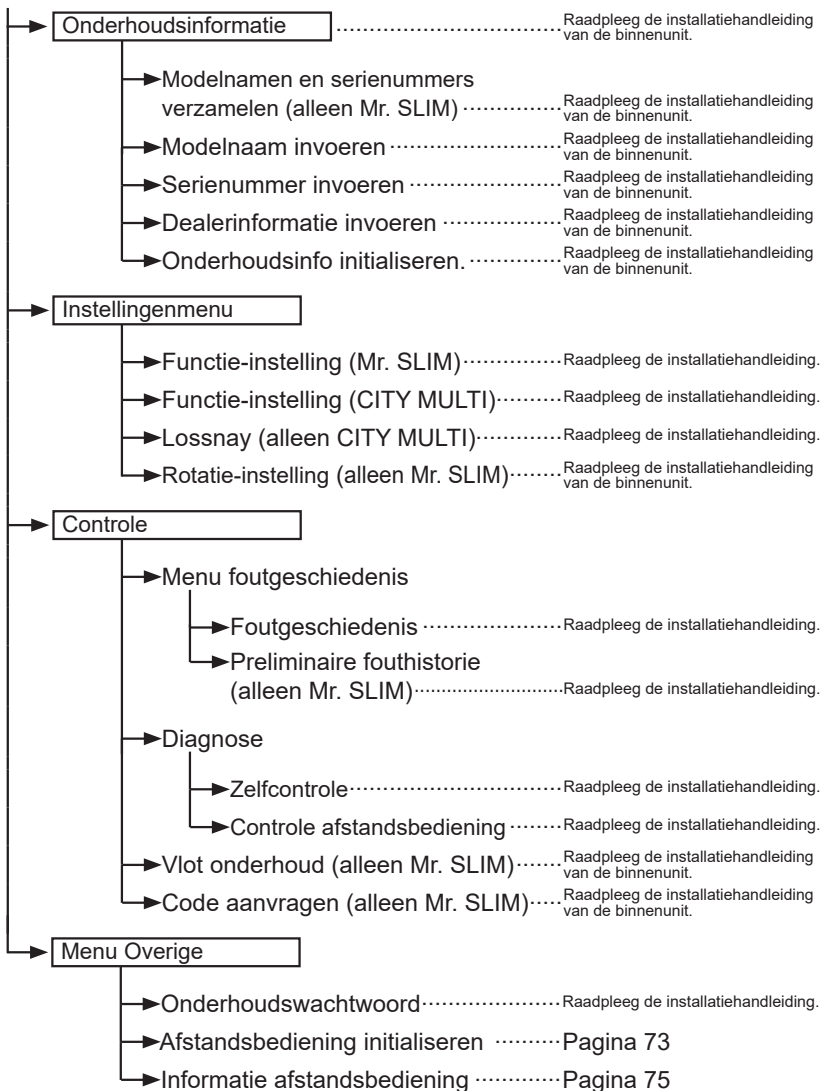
Onderhoudsinformatie ............ Raadpleeg de installatiehandleiding van de binnenunit.

Modelnamen en serienummers verzamelen (alleen Mr. SLIM) ............ Raadpleeg de installatiehandleiding van de binnenunit.

Modelnaam invoeren ............ Raadpleeg de installatiehandleiding van de binnenunit.

Serienummer invoeren ............ Raadpleeg de installatiehandleiding van de binnenunit.

Dealerinformatie invoeren ............ Raadpleeg de installatiehandleiding van de binnenunit.

Onderhoudsinfo initialiseren. ............ Raadpleeg de installatiehandleiding van de binnenunit.

Instellingenmenu

Functie-instelling (Mr. SLIM) ............ Raadpleeg de installatiehandleiding.

Functie-instelling (CITY MULTI) ............ Raadpleeg de installatiehandleiding.

Lossnay (alleen CITY MULTI) ............ Raadpleeg de installatiehandleiding.

Rotatie-instelling (alleen Mr. SLIM) ............ Raadpleeg de installatiehandleiding van de binnenunit.

Controle

Menu foutgeschiedenis

Foutgeschiedenis ............ Raadpleeg de installatiehandleiding.

Preliminaire fouthistorie (alleen Mr. SLIM) ............ Raadpleeg de installatiehandleiding.

Diagnose

Zelfcontrole ............ Raadpleeg de installatiehandleiding.

Controle afstandsbediening ............ Raadpleeg de installatiehandleiding.

Vlot onderhoud (alleen Mr. SLIM) ............ Raadpleeg de installatiehandleiding van de binnenunit.

Code aanvragen (alleen Mr. SLIM) ............ Raadpleeg de installatiehandleiding van de binnenunit.

Menu Overige

Onderhoudswachtwoord ............ Raadpleeg de installatiehandleiding.

Afstandsbediening initialiseren ............ Pagina 73

Informatie afstandsbediening ............ Pagina 75